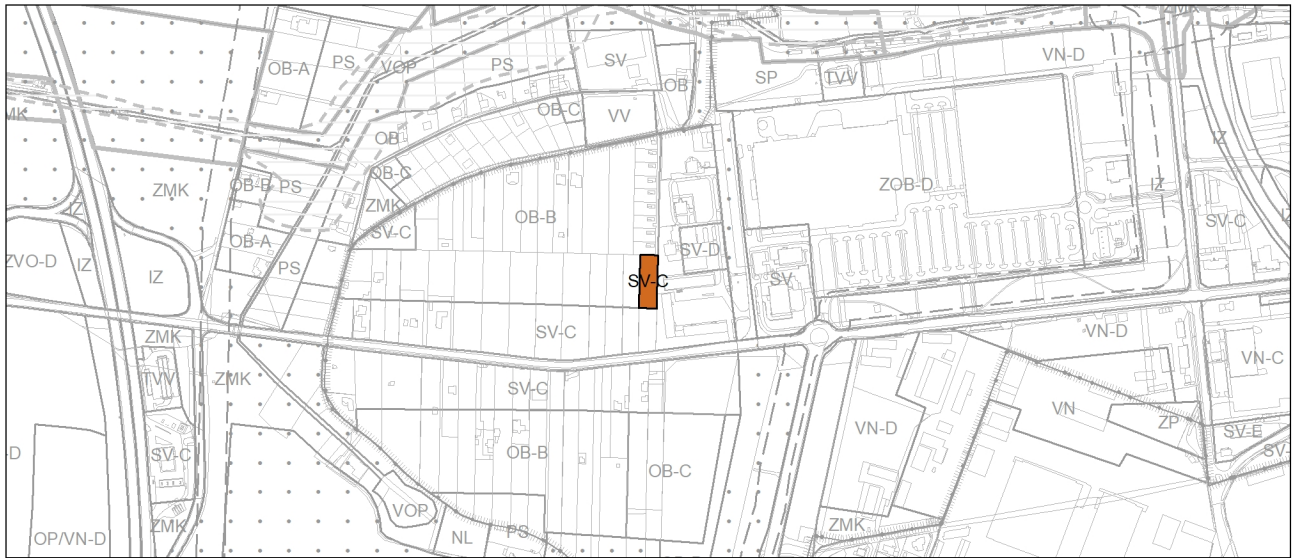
ZMK
OB-A
PS
VOP
PS
SV
OB
SP
TVV
VN-D
MK
OB-C
VV
OB
IZ
OB-C
ZOB-D
IZ
ZMK
OB-B
PS
OB-B
SV-C
IZ
ZMK
SV-C
SV-D
OB-A
ZVO-D
IZ
IZ
PS
SV-C
SV
ZMK
SV-C
VN-D
VN-C
TVV
ZMK
SV-C
VN
ZP
D
VN-D
SV-E
OB-B
SV-
SV-C
OB-C
VOP
ZMK
OP/VN-D
NL
PS
ZMK